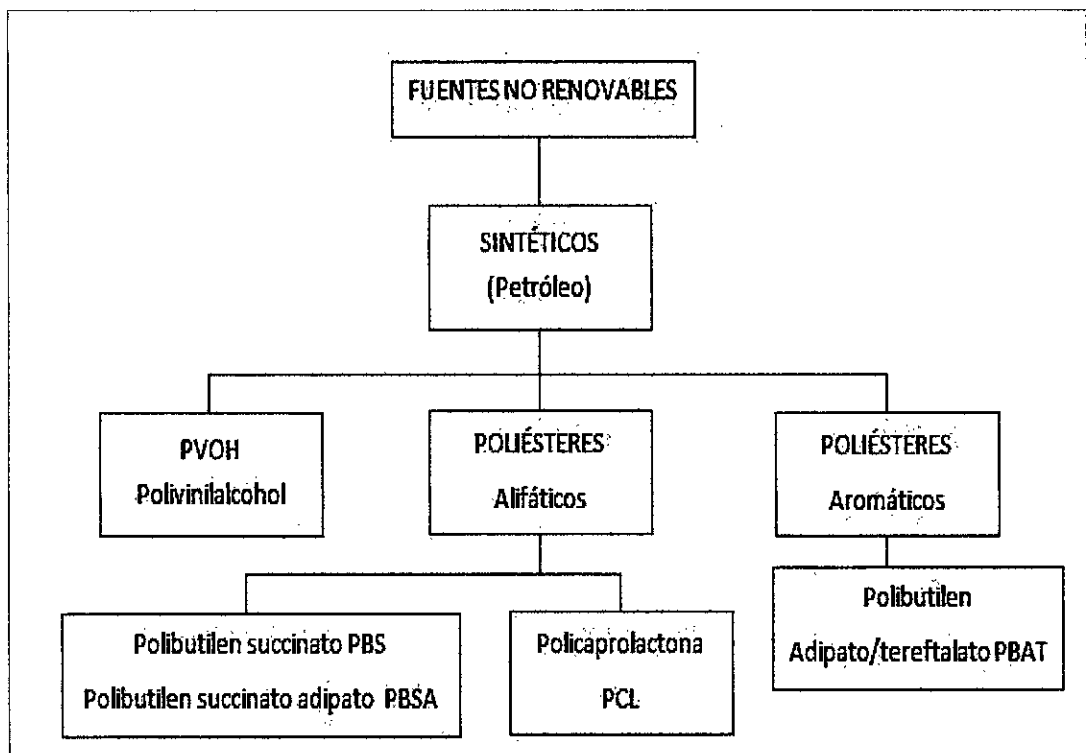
FUENTES NO RENOVABLES

SINTÉTICOS
(Petróleo)

PVOH
Polivinilalcohol

POLIÉSTERES
Alifáticos

POLIÉSTERES
Aromáticos

Polibutilen succinato PBS
Polibutilen succinato adipato PBSA

Policaprolactona
PCL

Polibutilen
Adipato/tereftalato PBAT